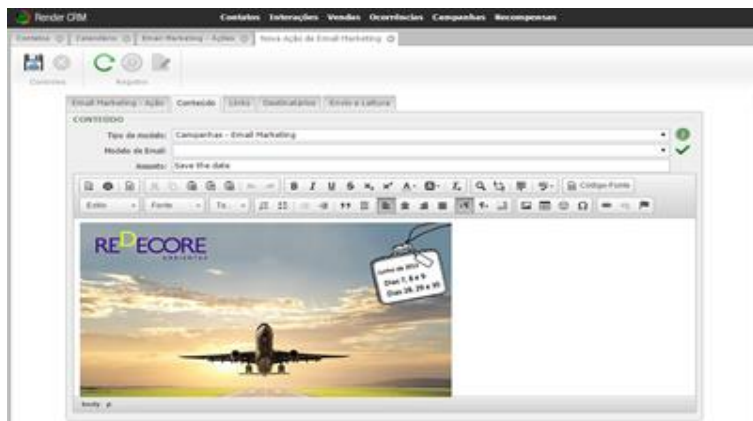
Render CRM

Contatos Interações Vendas Ocorrências Campanhas Recompensas

Contatos | Calendário | Email Marketing - Ações | Nova Ação de Email Marketing

Conteúdo

Registro

Email Marketing - Ação | Conteúdo | Links | Destinatários | Envio e Leitura

CONTEÚDO

Tipo de modelo: Campanhas - Email Marketing

Modelo de Email:

Assunto: Save the date

Código-Fonte

Estilo | Fonte | Ta...

REDECORE AMBIENTES

Junho de 2013
Dias 7, 8 e 9
Dias 28, 29 e 30

body p